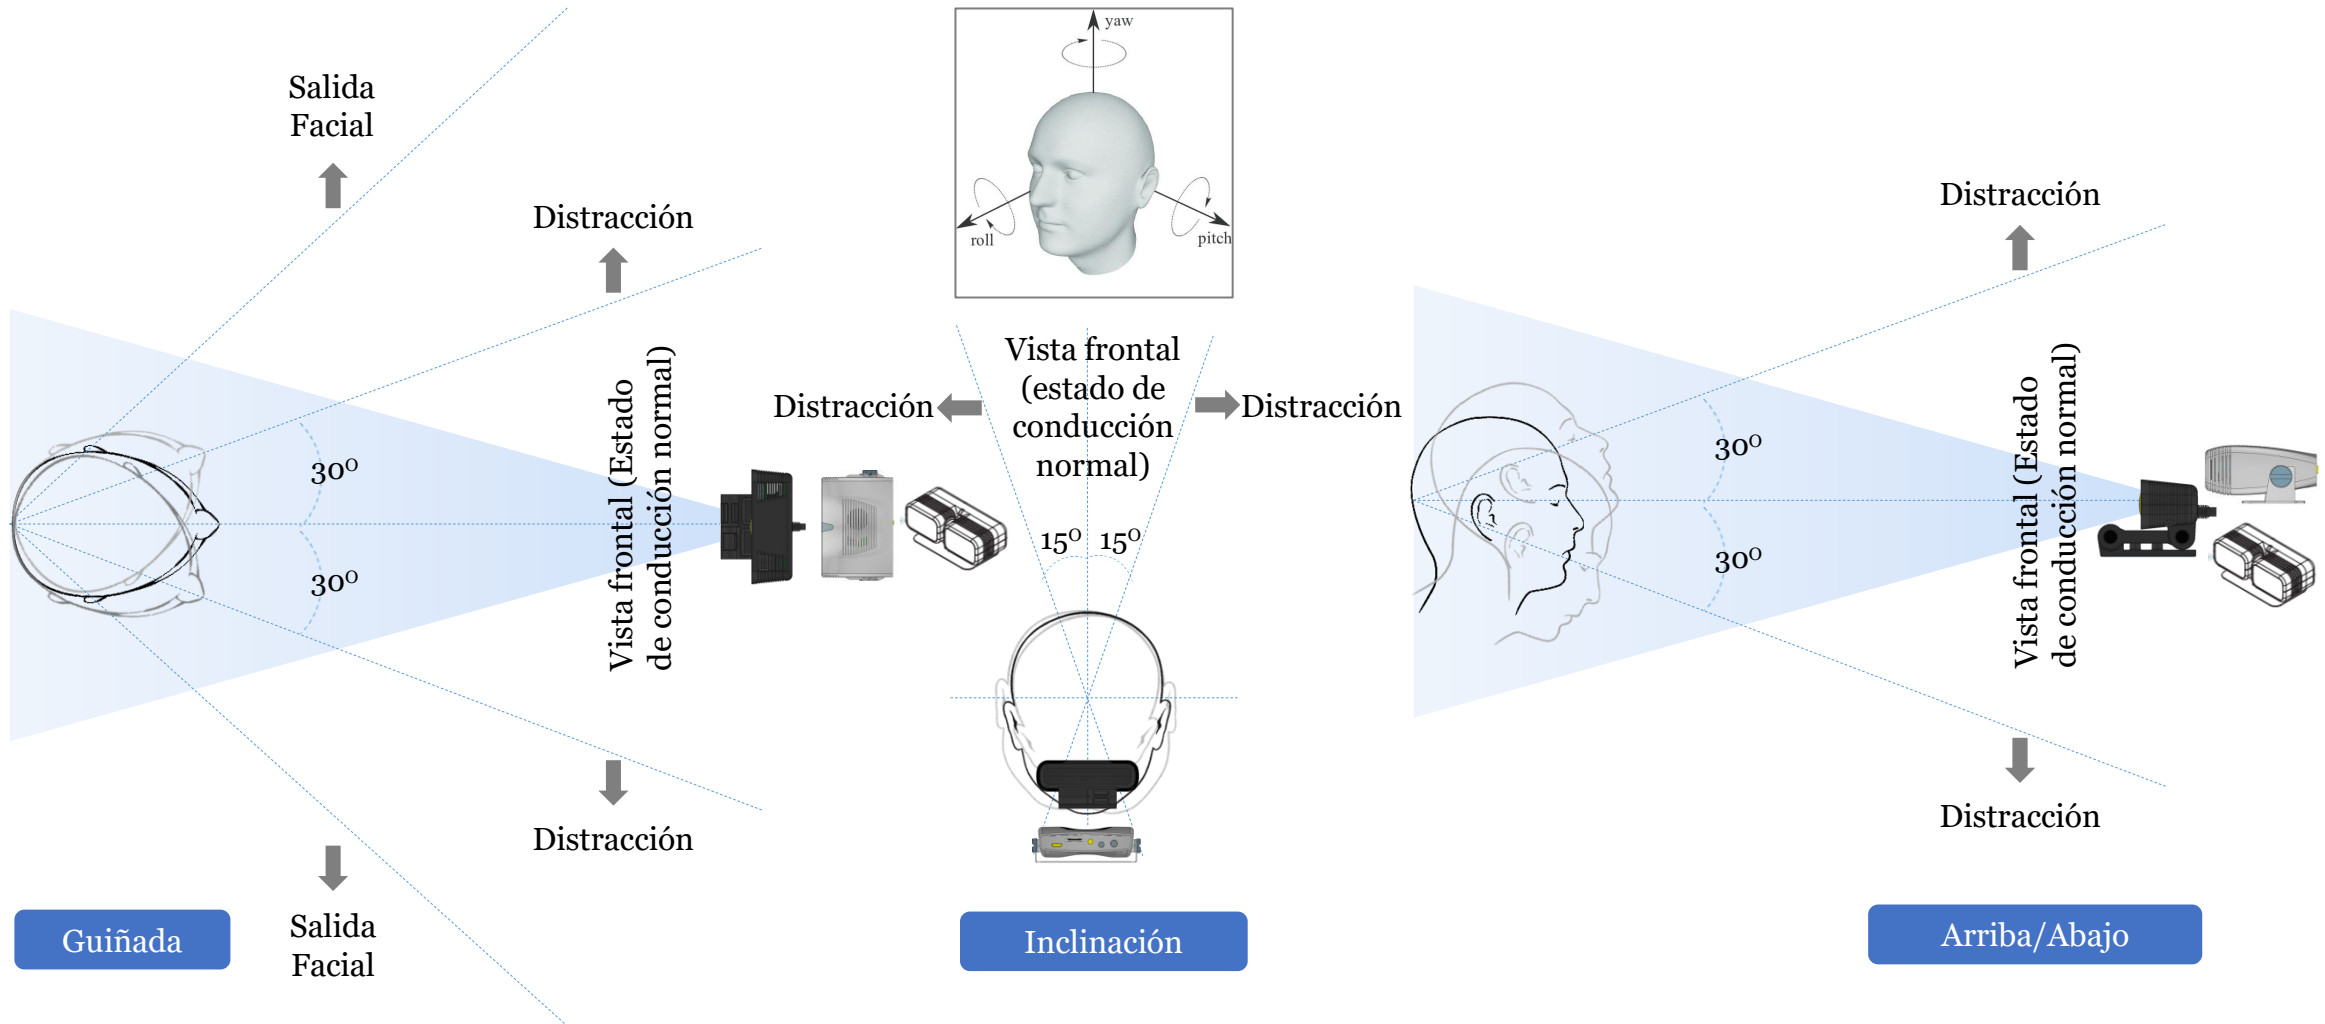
Salida Facial

Distracción

yaw

roll

pitch

Vista frontal (estado de conducción normal)

Distracción

Distracción

Distracción

$30^{o}$

$30^{o}$

Vista frontal (Estado de conducción normal)

$15^{o}$ $15^{o}$

$30^{o}$

$30^{o}$

Vista frontal (Estado de conducción normal)

Distracción

Distracción

Salida Facial

Guiñada

Inclinación

Arriba/Abajo